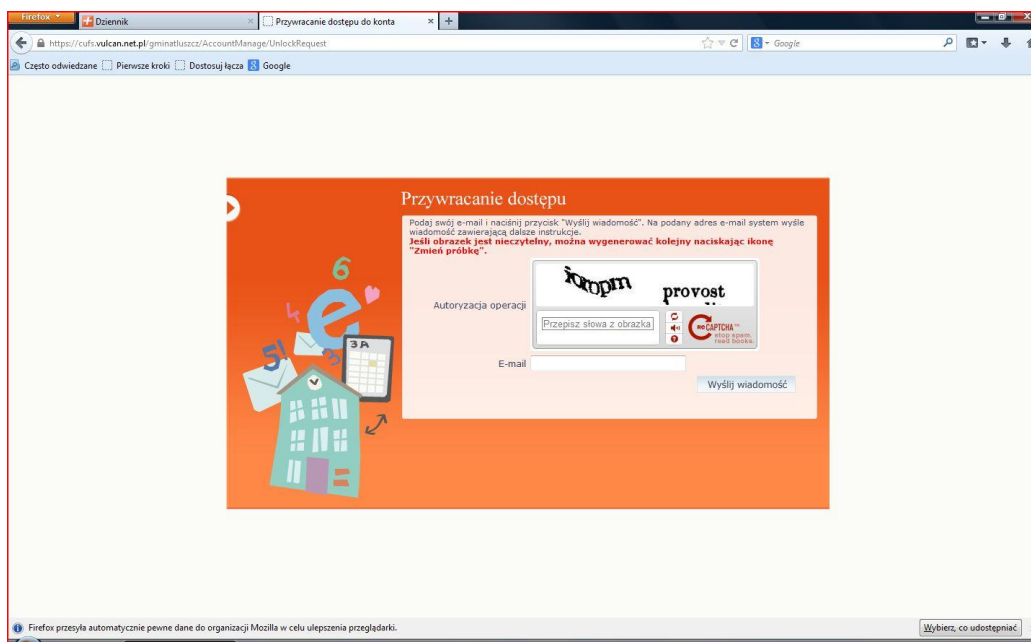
Firefox

Dziennik

Przywracanie dostępu do konta

https://cufs.vulcan.net.pl/gminatluszcz/AccountManage/UnlockRequest

Google

Często odwiedzane  Pierwsze kroki  Dostosuj łącza  Google

Przywracanie dostępu

Podaj swój e-mail i naciśnij przycisk "Wyślij wiadomość". Na podany adres e-mail system wyśle wiadomość zawierającą dalsze instrukcje.
Jeśli obrazek jest nieczytelny, można wygenerować kolejny naciskając ikonę "Zmień próbkę".

Autoryzacja operacji

Xoropm provost

Przepisz słowa z obrazka

reCAPTCHA™ stop spam. read books.

E-mail

Wyślij wiadomość

6

3A

5!

Firefox przesyła automatycznie pewne dane do organizacji Mozilla w celu ulepszenia przeglądarki.

Wybierz, co udostępniać